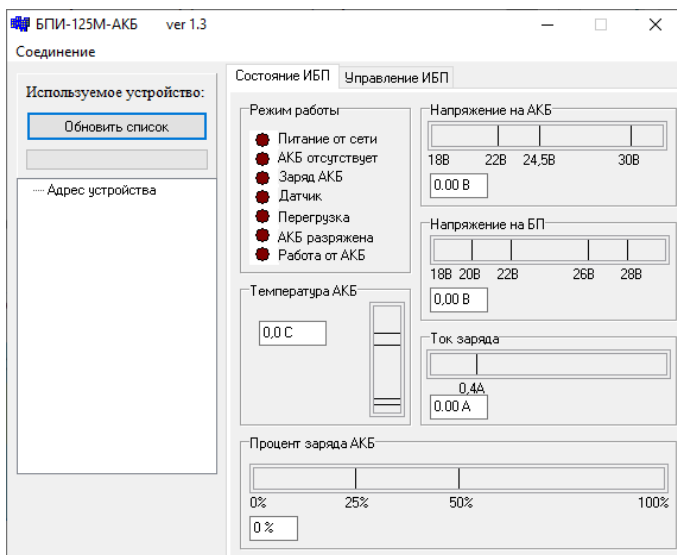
БПИ-125М-АКБ ver 1.3

Соединение

Используемое устройство:

Обновить список

Адрес устройства

Состояние ИБП | Управление ИБП

Режим работы
Питание от сети
АКБ отсутствует
Заряд АКБ
Датчик
Перегрузка
АКБ разряжена
Работа от АКБ

Напряжение на АКБ
18В 22В 24,5В 30В
0.00 В

Напряжение на БП
18В 20В 22В 26В 28В
0,00 В

Температура АКБ
0,0 С

Ток заряда
0,4А
0.00 А

Процент заряда АКБ
0% 25% 50% 100%
0 %